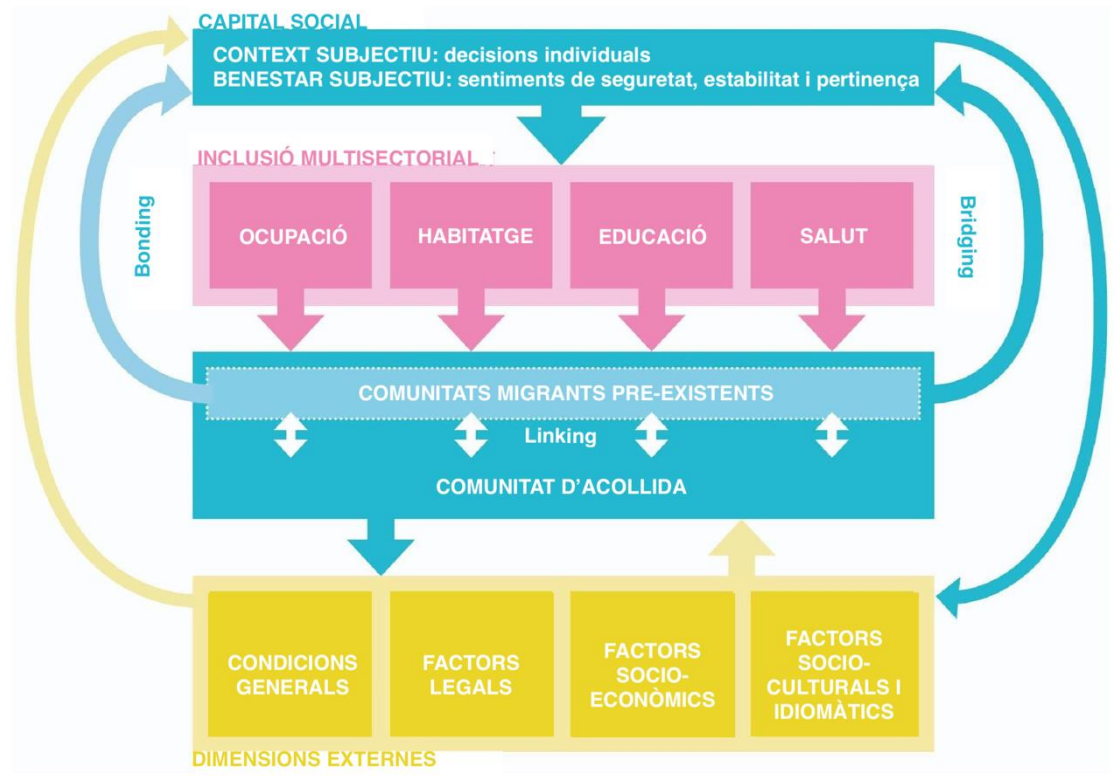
CAPITAL SOCIAL
CONTEXT SUBJECTIU: decisions individuals
BENESTAR SUBJECTIU: sentiments de seguretat, estabilitat i pertinença

INCLUSIÓ MULTISECTORIAL

Bonding

Bridging

OCUPACIÓ

HABITATGE

EDUCACIÓ

SALUT

COMUNITATS MIGRANTS PRE-EXISTENTS

Linking

COMUNITAT D'ACOLLIDA

CONDICIONS GENERALS

FACTORS LEGALS

FACTORS SOCIO-ECONÒMICS

FACTORS SOCIO-CULTURALS I IDIOMÀTICS

DIMENSIONS EXTERNES